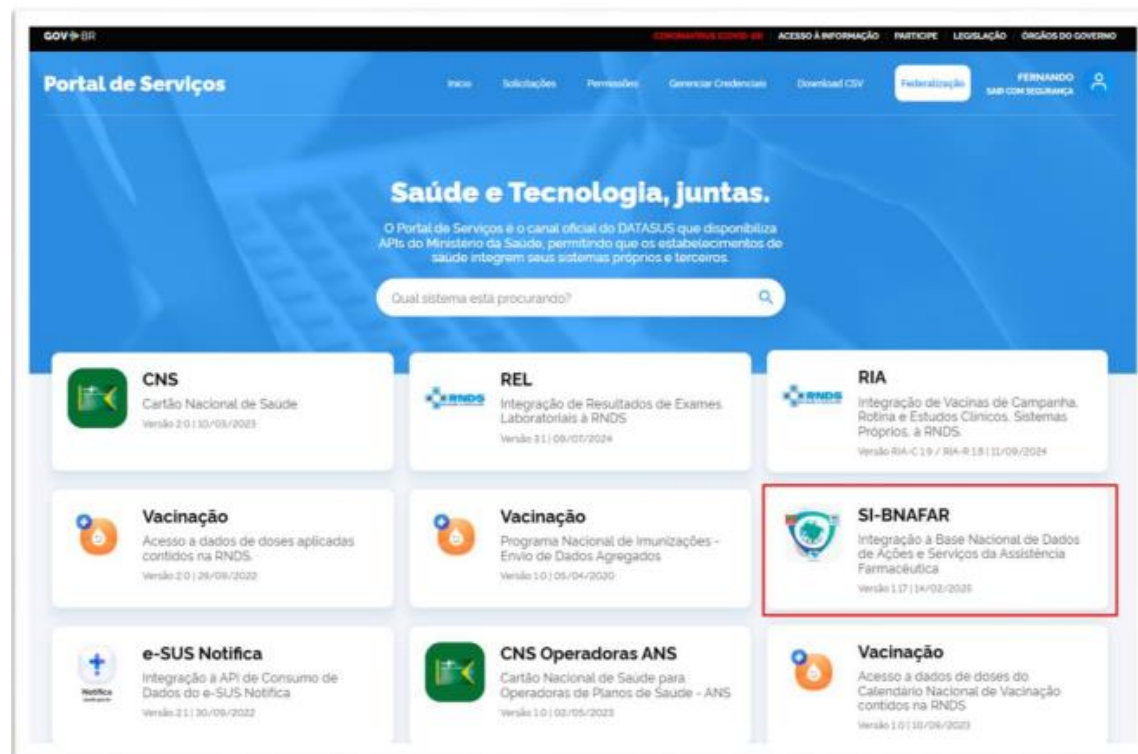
GOV.BR

CORONAVÍRUS (COVID-19) ACESSO À INFORMAÇÃO PARTICIPE LEGISLAÇÃO ÓRGÃOS DO GOVERNO

Portal de Serviços

Início Solicitações Permissões Gerenciar Credenciais Download CSV Federalização

FERNANDO
SAIR COM SEGURANÇA

Saúde e Tecnologia, juntas.

O Portal de Serviços é o canal oficial do DATASUS que disponibiliza APIs do Ministério da Saúde, permitindo que os estabelecimentos de saúde integrem seus sistemas próprios e terceiros.

Qual sistema está procurando?

CNS
Cartão Nacional de Saúde
Versão 2.0 | 10/03/2023

RNDS
REL
Integração de Resultados de Exames Laboratoriais à RNDS
Versão 3.1 | 09/07/2024

RNDS
RIA
Integração de Vacinas de Campanha, Rotina e Estudos Clínicos, Sistemas Próprios, à RNDS.
Versão RIA-C 1.9 / RIA-R 1.8 | 11/09/2024

Vacinação
Acesso a dados de doses aplicadas contidos na RNDS.
Versão 2.0 | 29/09/2022

Vacinação
Programa Nacional de Imunizações - Envio de Dados Agregados
Versão 1.0 | 05/04/2020

SI-BNAFAR
Integração à Base Nacional de Dados de Ações e Serviços da Assistência Farmacêutica
Versão 1.17 | 14/02/2025

Notifica
e-SUS Notifica
Integração à API de Consumo de Dados do e-SUS Notifica
Versão 2.1 | 30/09/2022

CNS Operadoras ANS
Cartão Nacional de Saúde para Operadoras de Planos de Saúde - ANS
Versão 1.0 | 02/05/2023

Vacinação
Acesso a dados de doses do Calendário Nacional de Vacinação contidos na RNDS
Versão 1.0 | 10/06/2023